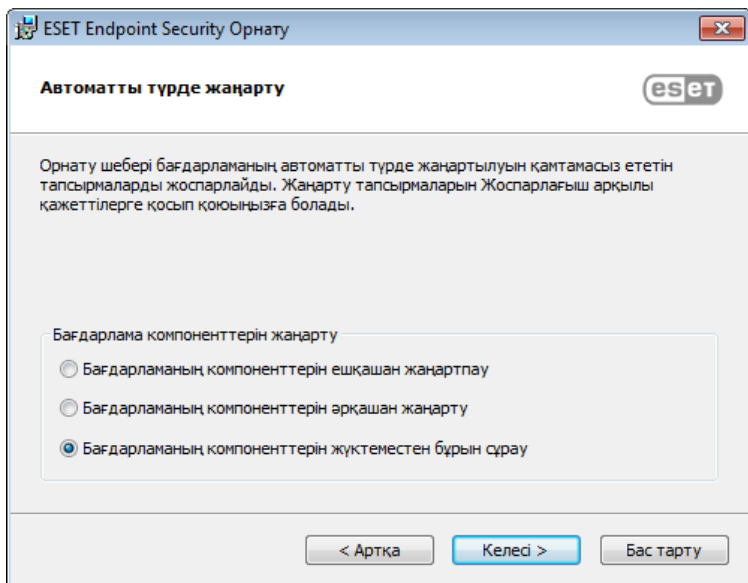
ESET Endpoint Security Орнату

Автоматты түрде жаңарту

eset

Орнату шебері бағдарламаның автоматты түрде жаңартылуын қамтамасыз ететін тапсырмаларды жоспарлайды. Жаңарту тапсырмаларын Жоспарлағыш арқылы қажеттілерге қосып қоюыңызға болады.

Бағдарлама компоненттерін жаңарту

Бағдарламаның компоненттерін ешқашан жаңартпау

Бағдарламаның компоненттерін әрқашан жаңарту

Бағдарламаның компоненттерін жүктеместен бұрын сұрау

< Артқа

Келесі >

Бас тарту